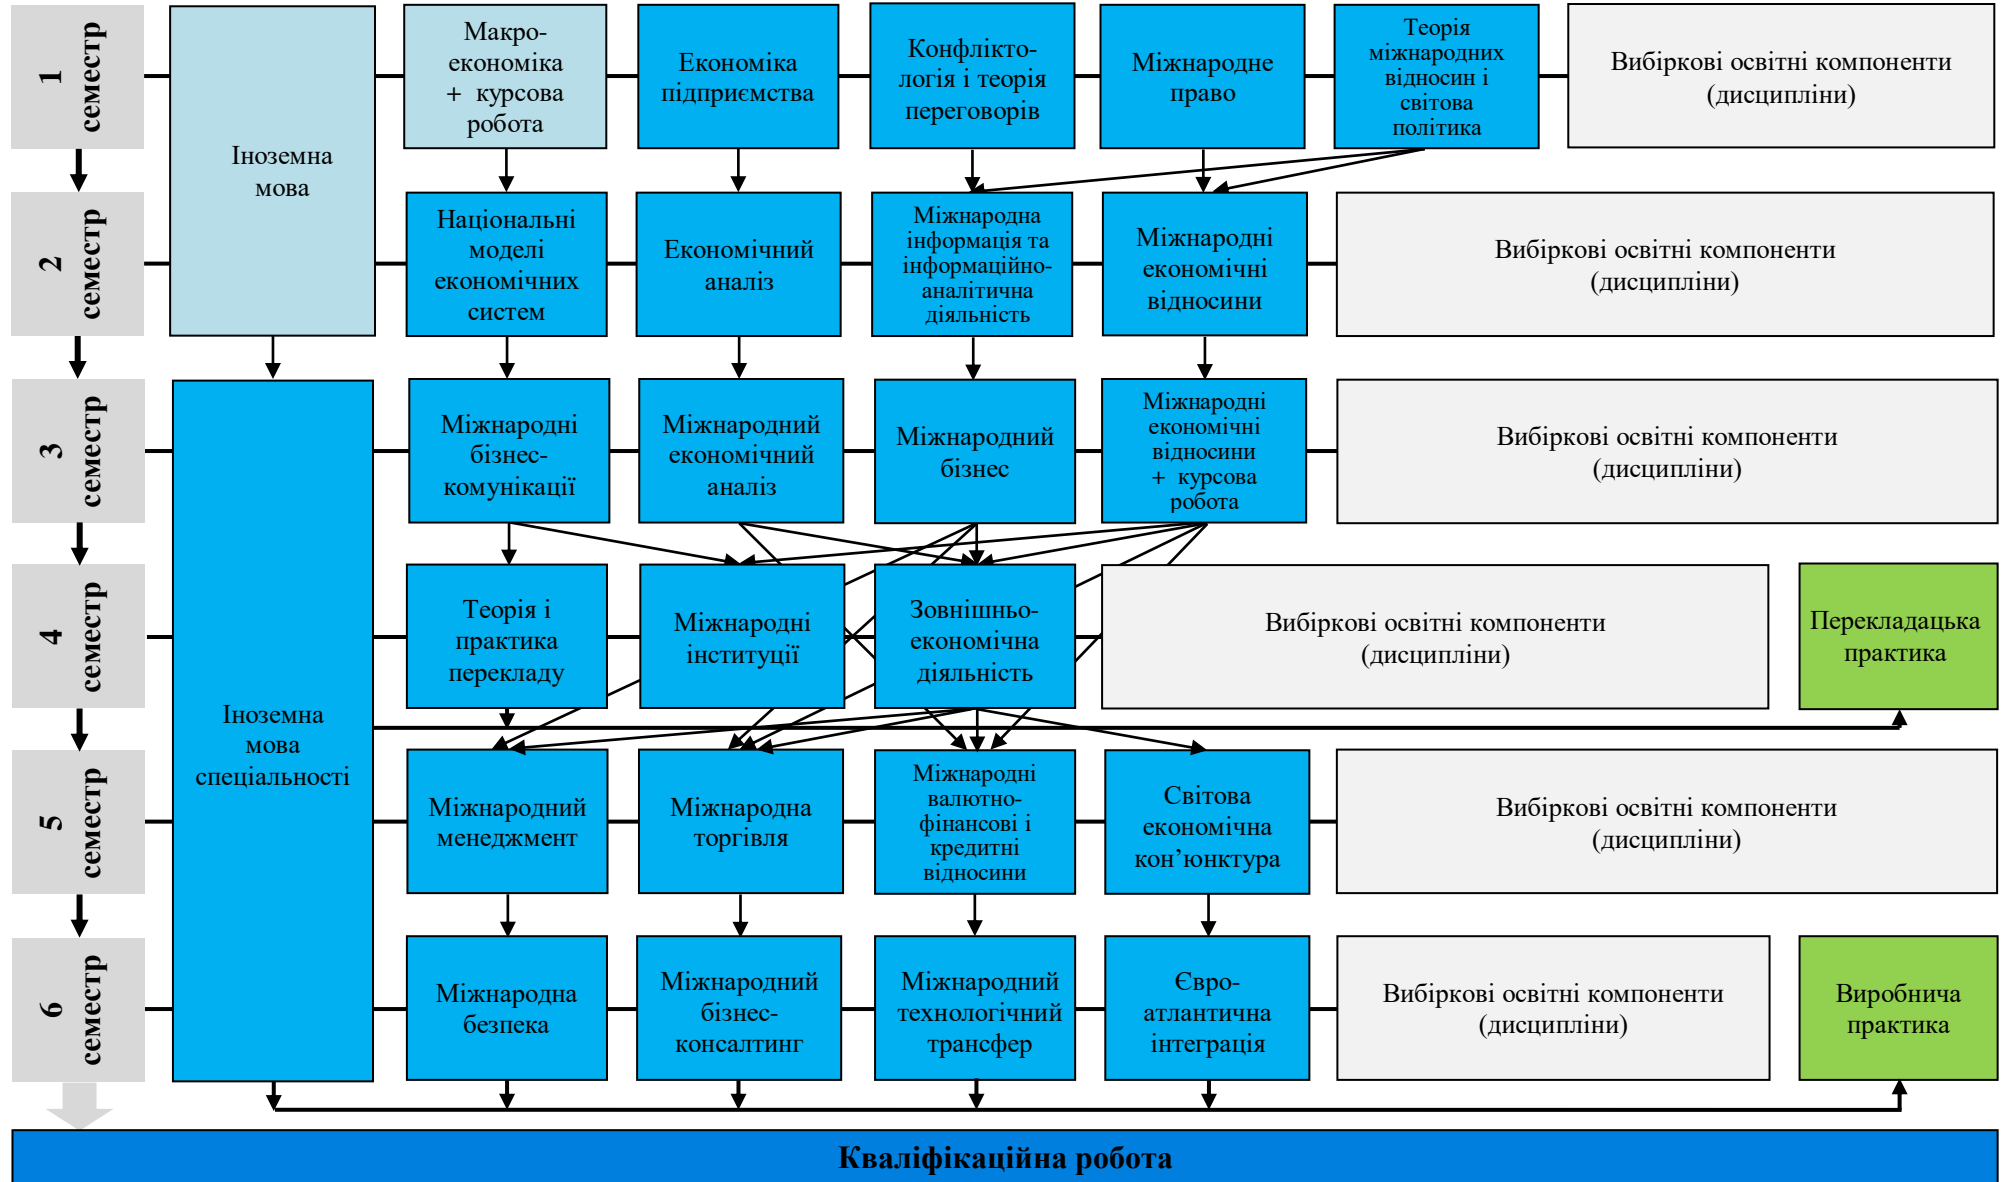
1 семестр

Іноземна мова

Макроекономіка + курсова робота

Економіка підприємства

Конфліктологія і теорія переговорів

Міжнародне право

Теорія міжнародних відносин і світова політика

Вибіркові освітні компоненти (дисципліни)

2 семестр

Національні моделі економічних систем

Економічний аналіз

Міжнародна інформація та інформаційно-аналітична діяльність

Міжнародні економічні відносини

Вибіркові освітні компоненти (дисципліни)

3 семестр

Іноземна мова спеціальності

Міжнародні бізнес-комунікації

Міжнародний економічний аналіз

Міжнародний бізнес

Міжнародні економічні відносини + курсова робота

Вибіркові освітні компоненти (дисципліни)

4 семестр

Теорія і практика перекладу

Міжнародні інституції

Зовнішньоекономічна діяльність

Вибіркові освітні компоненти (дисципліни)

Перекладацька практика

5 семестр

Міжнародний менеджмент

Міжнародна торгівля

Міжнародні валютно-фінансові і кредитні відносини

Світова економічна кон’юнктура

Вибіркові освітні компоненти (дисципліни)

6 семестр

Міжнародна безпека

Міжнародний бізнес-консалтинг

Міжнародний технологічний трансфер

Євро-атлантична інтеграція

Вибіркові освітні компоненти (дисципліни)

Виробнича практика

Кваліфікаційна робота